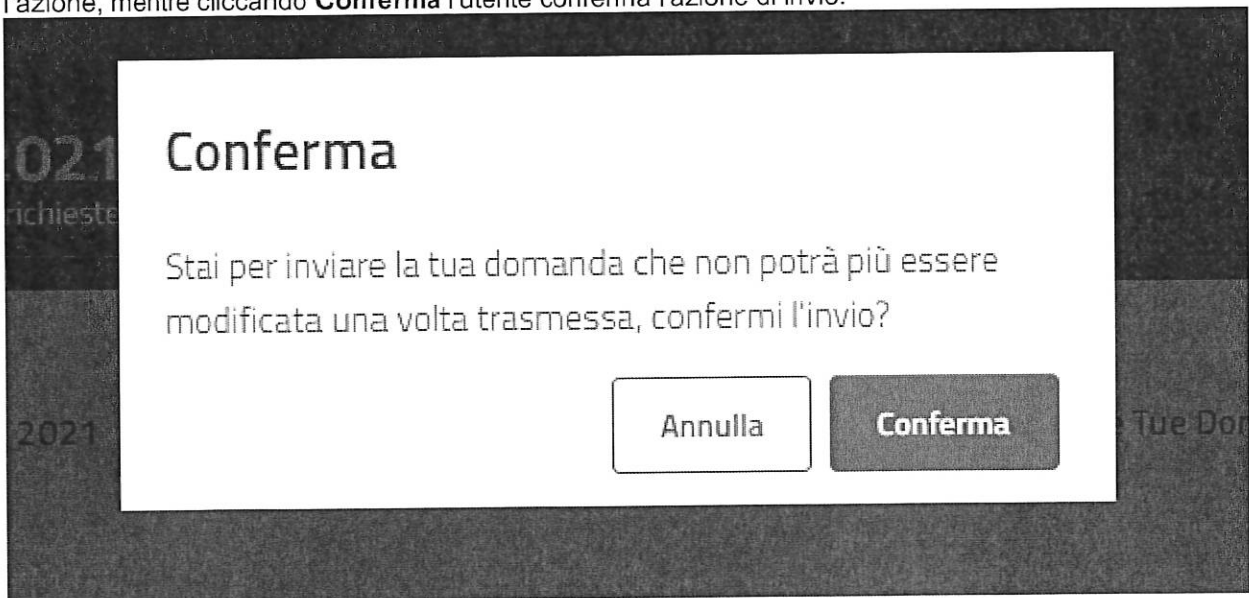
l'azione, mentre cliccando **Conferma** l'utente conferma l'azione di invio.

021

richieste

2021

Tue Do

Conferma

Stai per inviare la tua domanda che non potrà più essere modificata una volta trasmessa, confermi l'invio?

Annulla

Conferma